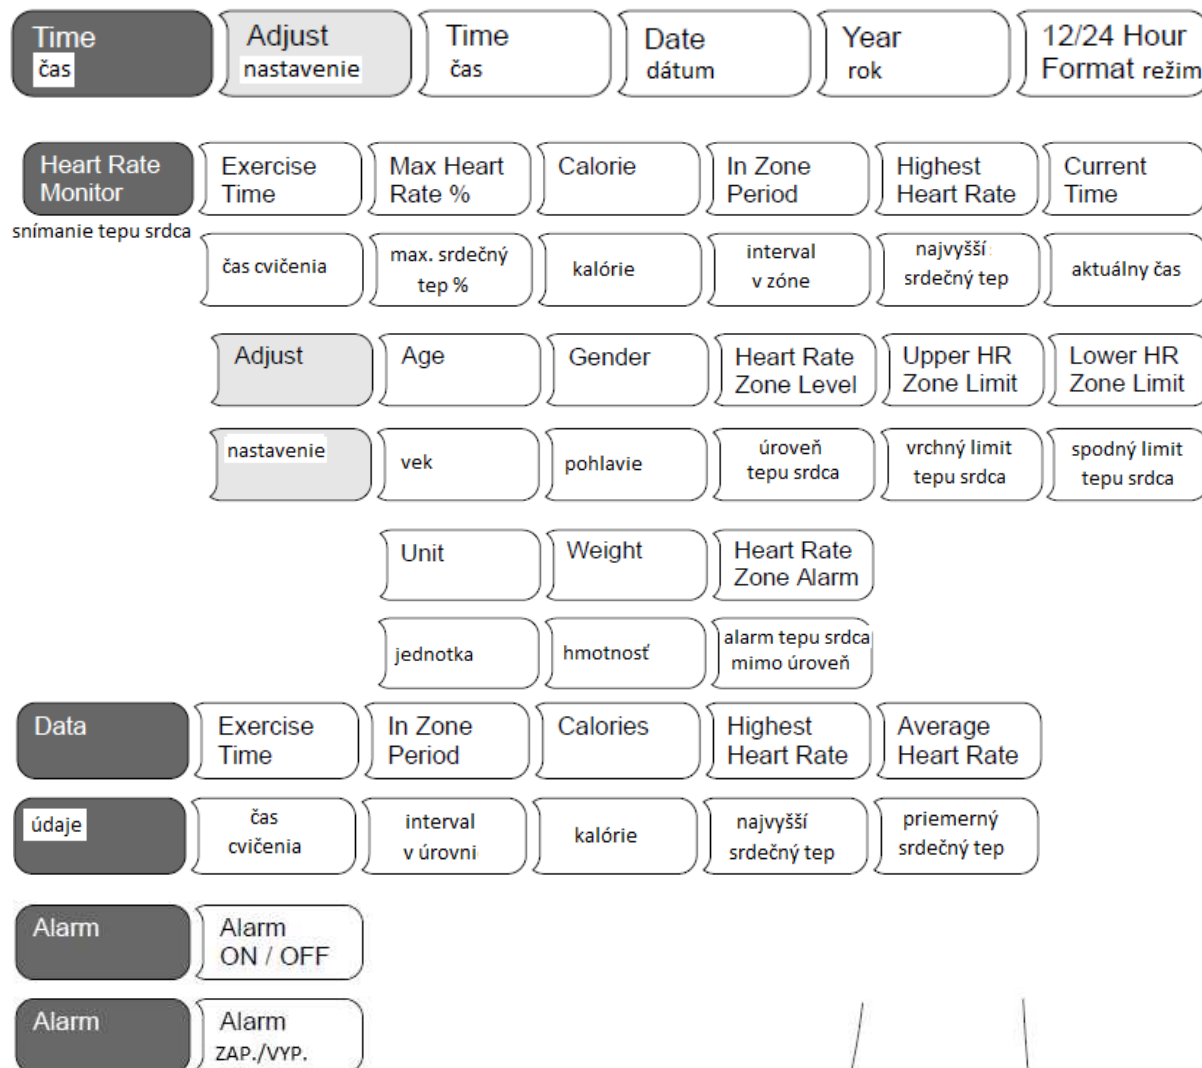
Time
čas

Adjust
nastavenie

Time
čas

Date
dátum

Year
rok

12/24 Hour
Format režim

Heart Rate Monitor
snímanie tepu srdca

Exercise Time

Max Heart Rate %

Calorie

In Zone Period

Highest Heart Rate

Current Time

čas cvičenia

max. srdečný tep %

kalórie

interval v zóne

najvyšší srdečný tep

aktuálny čas

Adjust

Age

Gender

Heart Rate Zone Level

Upper HR Zone Limit

Lower HR Zone Limit

nastavenie

vek

pohlavie

úroveň tepu srdca

vrchný limit tepu srdca

spodný limit tepu srdca

Unit

Weight

Heart Rate Zone Alarm

jednotka

hmotnosť

alarm tepu srdca mimo úroveň

Data

Exercise Time

In Zone Period

Calories

Highest Heart Rate

Average Heart Rate

údaje

čas cvičenia

interval v úrovni

kalórie

najvyšší srdečný tep

priemerný srdečný tep

Alarm

Alarm ON / OFF

Alarm

Alarm ZAP./VYP.